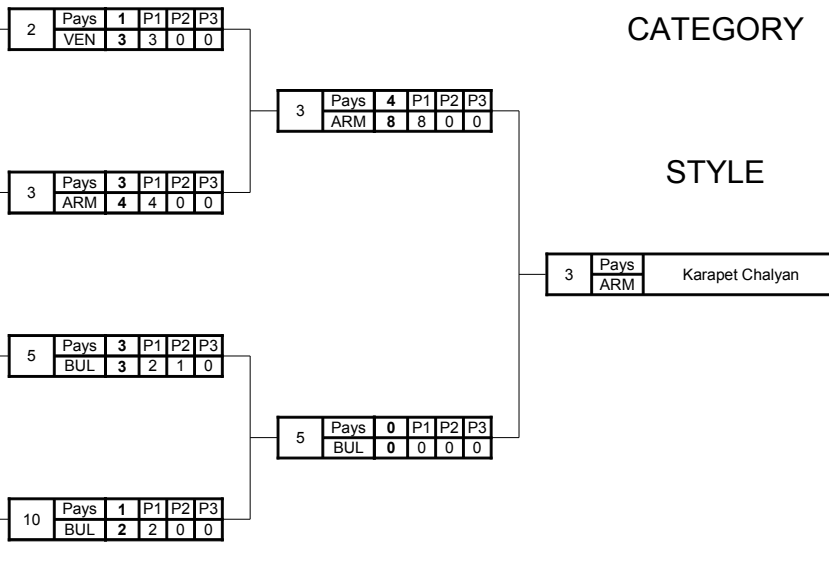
CATEGORY

STYLE

| 2 | Pays | 1 | P1 | P2 | P3 |
|---|---|---|---|---|---|
| | VEN | 3 | 3 | 0 | 0 |

| 3 | Pays | 3 | P1 | P2 | P3 |
|---|---|---|---|---|---|
| | ARM | 4 | 4 | 0 | 0 |

| 5 | Pays | 3 | P1 | P2 | P3 |
|---|---|---|---|---|---|
| | BUL | 3 | 2 | 1 | 0 |

| 10 | Pays | 1 | P1 | P2 | P3 |
|---|---|---|---|---|---|
| | BUL | 2 | 2 | 0 | 0 |

| 3 | Pays | 4 | P1 | P2 | P3 |
|---|---|---|---|---|---|
| | ARM | 8 | 8 | 0 | 0 |

| 5 | Pays | 0 | P1 | P2 | P3 |
|---|---|---|---|---|---|
| | BUL | 0 | 0 | 0 | 0 |

| 3 | Pays | Karapet Chalyan |
|---|---|---|
| | ARM | |